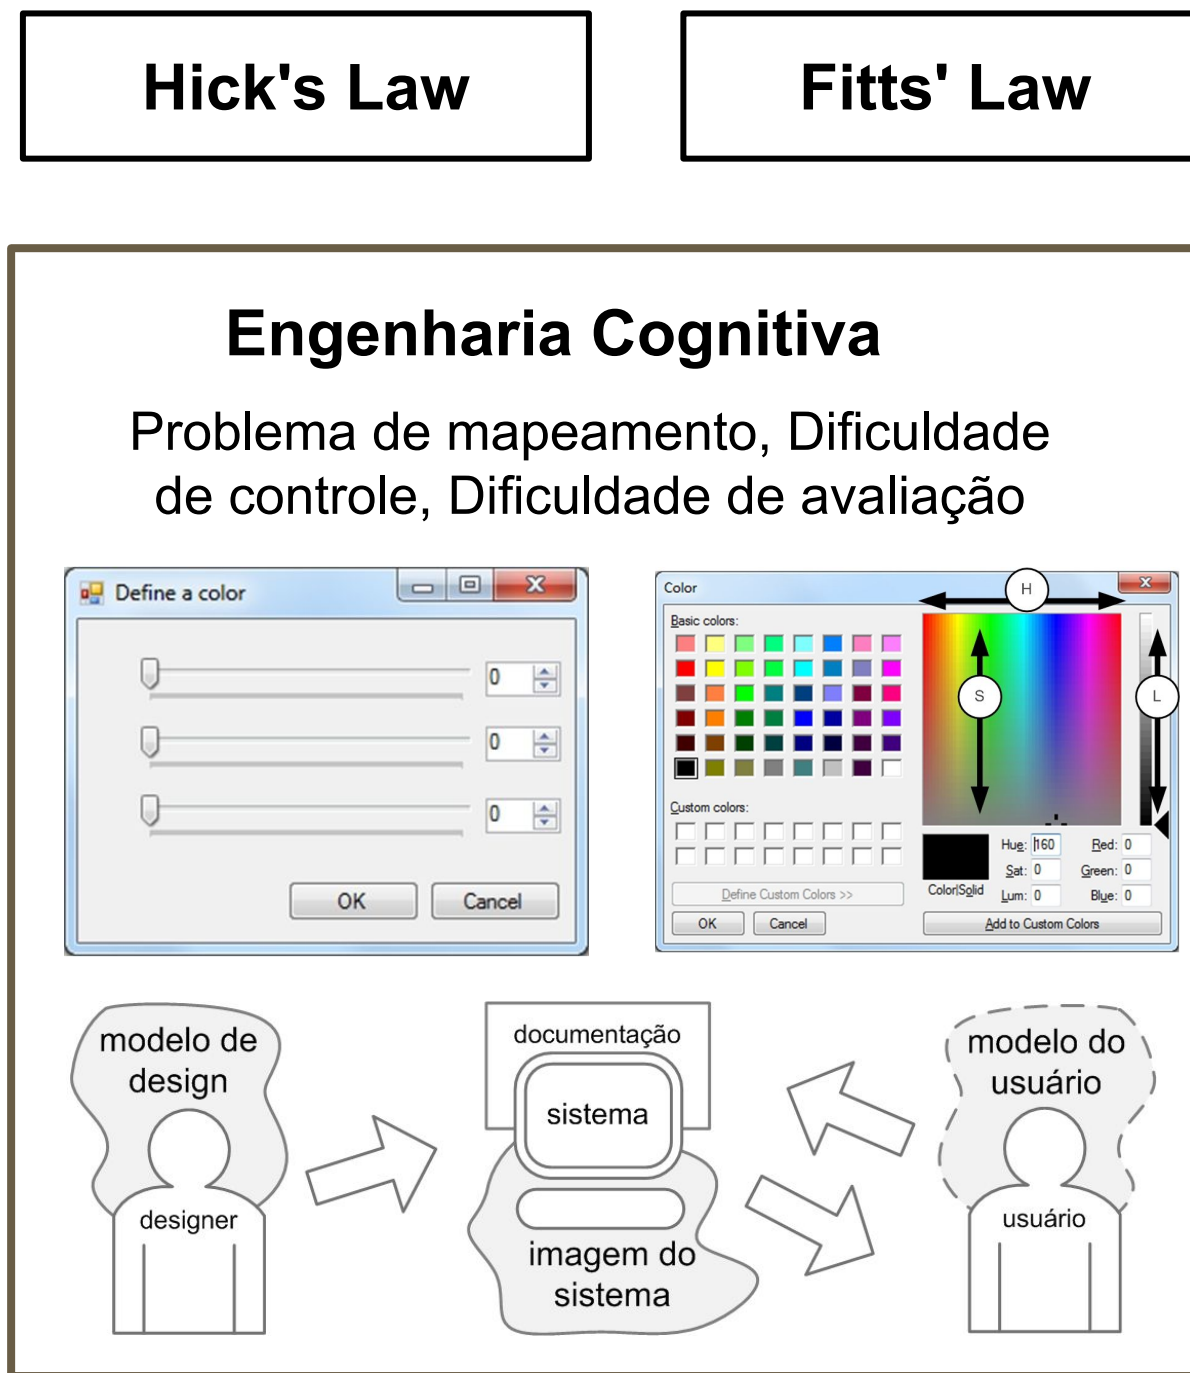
Hick's Law

Fitts' Law

Engenharia Cognitiva

Problema de mapeamento, Dificuldade de controle, Dificuldade de avaliação

Define a color

0

0

0

OK

Cancel

Color

Basic colors:

Custom colors:

Define Custom Colors >>

OK

Cancel

H

S

L

Color|Solid

Hue: 160

Sat: 0

Lum: 0

Red: 0

Green: 0

Blue: 0

Add to Custom Colors

modelo de design

designer

documentação

sistema

imagem do sistema

modelo do usuário

usuário